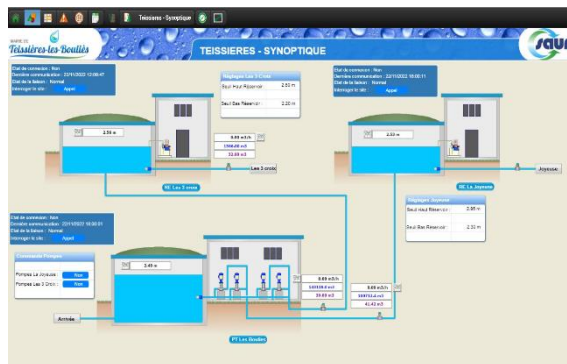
Teissieres - Synoptique

MAIRIE DE
Teissières-lès-Bouliès

TEISSIERES - SYNOPTIQUE

saur

Etat de connexion : Non
Dernière communication : 22/11/2022 12:08:47
Etat de la liaison : Normal
Interroger le site : Appel

Réglages Les 3 Croix
Seuil Haut Réservoir : 2.50 m
Seuil Bas Réservoir : 2.00 m

Etat de connexion : Non
Dernière communication : 22/11/2022 10:00:11
Etat de la liaison : Normal
Interroger le site : Appel

2.30 m

0.00 m3/h
1300.00 m3
32.00 m3

RE Les 3 croix

Les 3 croix

2.53 m

RE La Joyeuse

Joyeuse

Réglages Joyeuse
Seuil Haut Réservoir : 2.95 m
Seuil Bas Réservoir : 2.50 m

Etat de connexion : Non
Dernière communication : 22/11/2022 10:00:01
Etat de la liaison : Normal
Interroger le site : Appel

Commande Pompes
Pompes La Joyeuse : Non
Pompes Les 3 Croix : Non

2.40 m

0.00 m3/h
261598.0 m3
39.50 m3

0.00 m3/h
558753.0 m3
41.40 m3

Arrivée

PT Les Bouliès